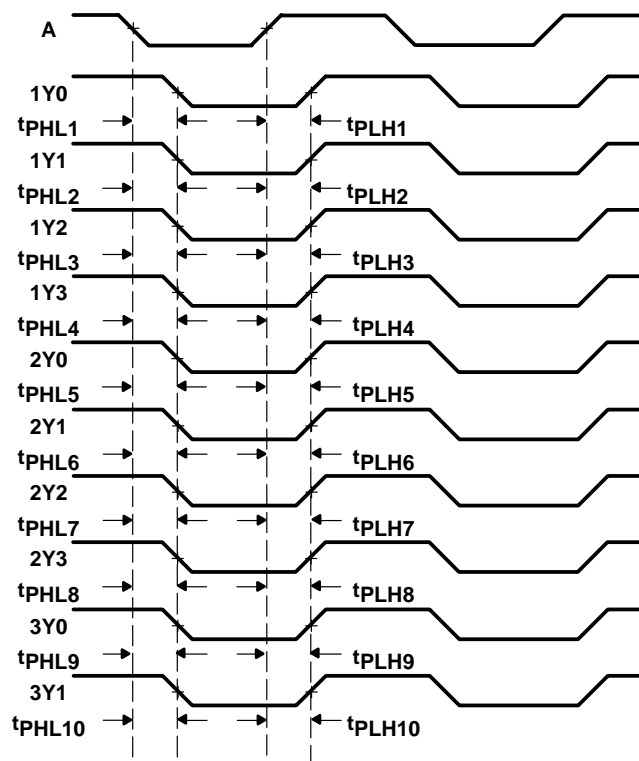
A

1Y0

$t_{PHL1}$ $t_{PLH1}$

1Y1

$t_{PHL2}$ $t_{PLH2}$

1Y2

$t_{PHL3}$ $t_{PLH3}$

1Y3

$t_{PHL4}$ $t_{PLH4}$

2Y0

$t_{PHL5}$ $t_{PLH5}$

2Y1

$t_{PHL6}$ $t_{PLH6}$

2Y2

$t_{PHL7}$ $t_{PLH7}$

2Y3

$t_{PHL8}$ $t_{PLH8}$

3Y0

$t_{PHL9}$ $t_{PLH9}$

3Y1

$t_{PHL10}$ $t_{PLH10}$